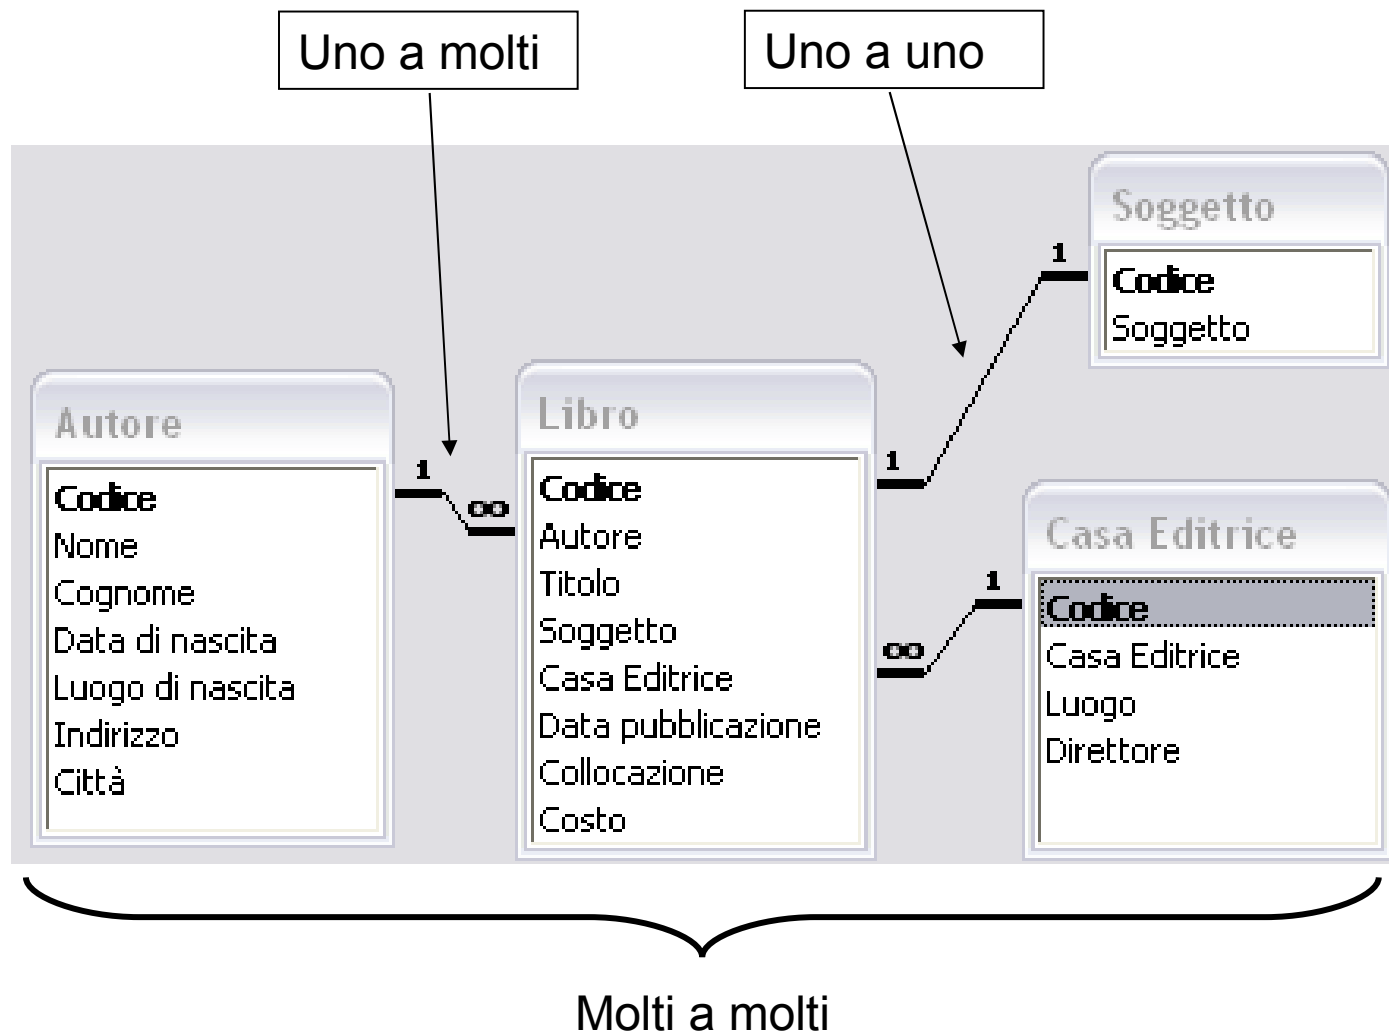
Uno a molti

Uno a uno

Soggetto
Codice
Soggetto

Autore
Codice
Nome
Cognome
Data di nascita
Luogo di nascita
Indirizzo
Città

1

∞

Libro
Codice
Autore
Titolo
Soggetto
Casa Editrice
Data pubblicazione
Collocazione
Costo

1

1

∞

1

Casa Editrice
Codice
Casa Editrice
Luogo
Direttore

Molti a molti